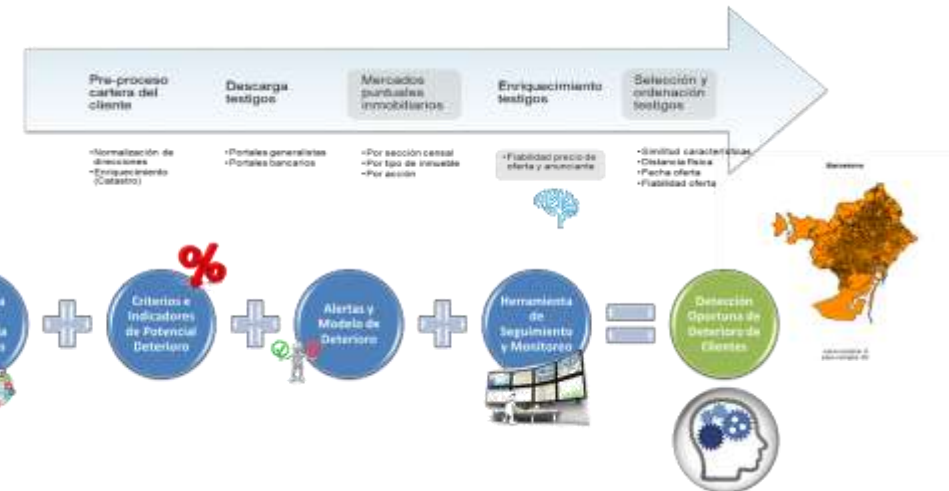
Pre-proceso cartera del cliente

Descarga testigos

Mercados puntuales inmobiliarios

Enriquecimiento testigos

Selección y ordenación testigos

•Normalización de direcciones
•Enriquecimiento (Catastro)

•Portales generalistas
•Portales bancarios

•Por sección censal
•Por tipo de inmueble
•Por acción

•Fiabilidad precio de oferta y anunciante

•Similitud características
•Distancia física
•Fecha oferta
•Fiabilidad oferta

Barcelona

%

Criterios e Indicadores de Potencial Deterioro

Alertas y Modelo de Deterioro

Herramienta de Seguimiento y Monitoreo

Detección Oportuna de Deterioro de Clientes

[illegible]